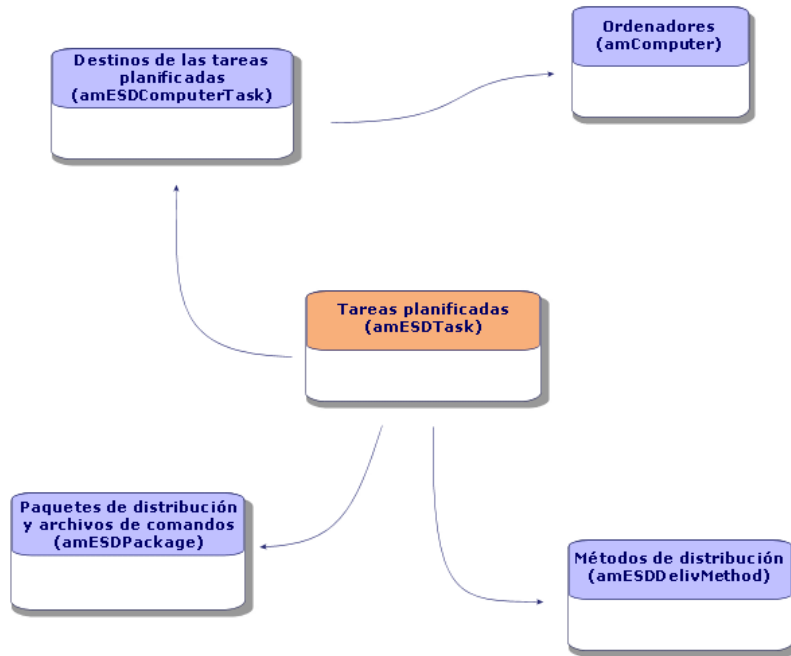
Destinos de las tareas planificadas (amESDComputerTask)

Ordenadores (amComputer)

Tareas planificadas (amESDTask)

Paquetes de distribución y archivos de comandos (amESDPackage)

Métodos de distribución (amESDDelivMethod)